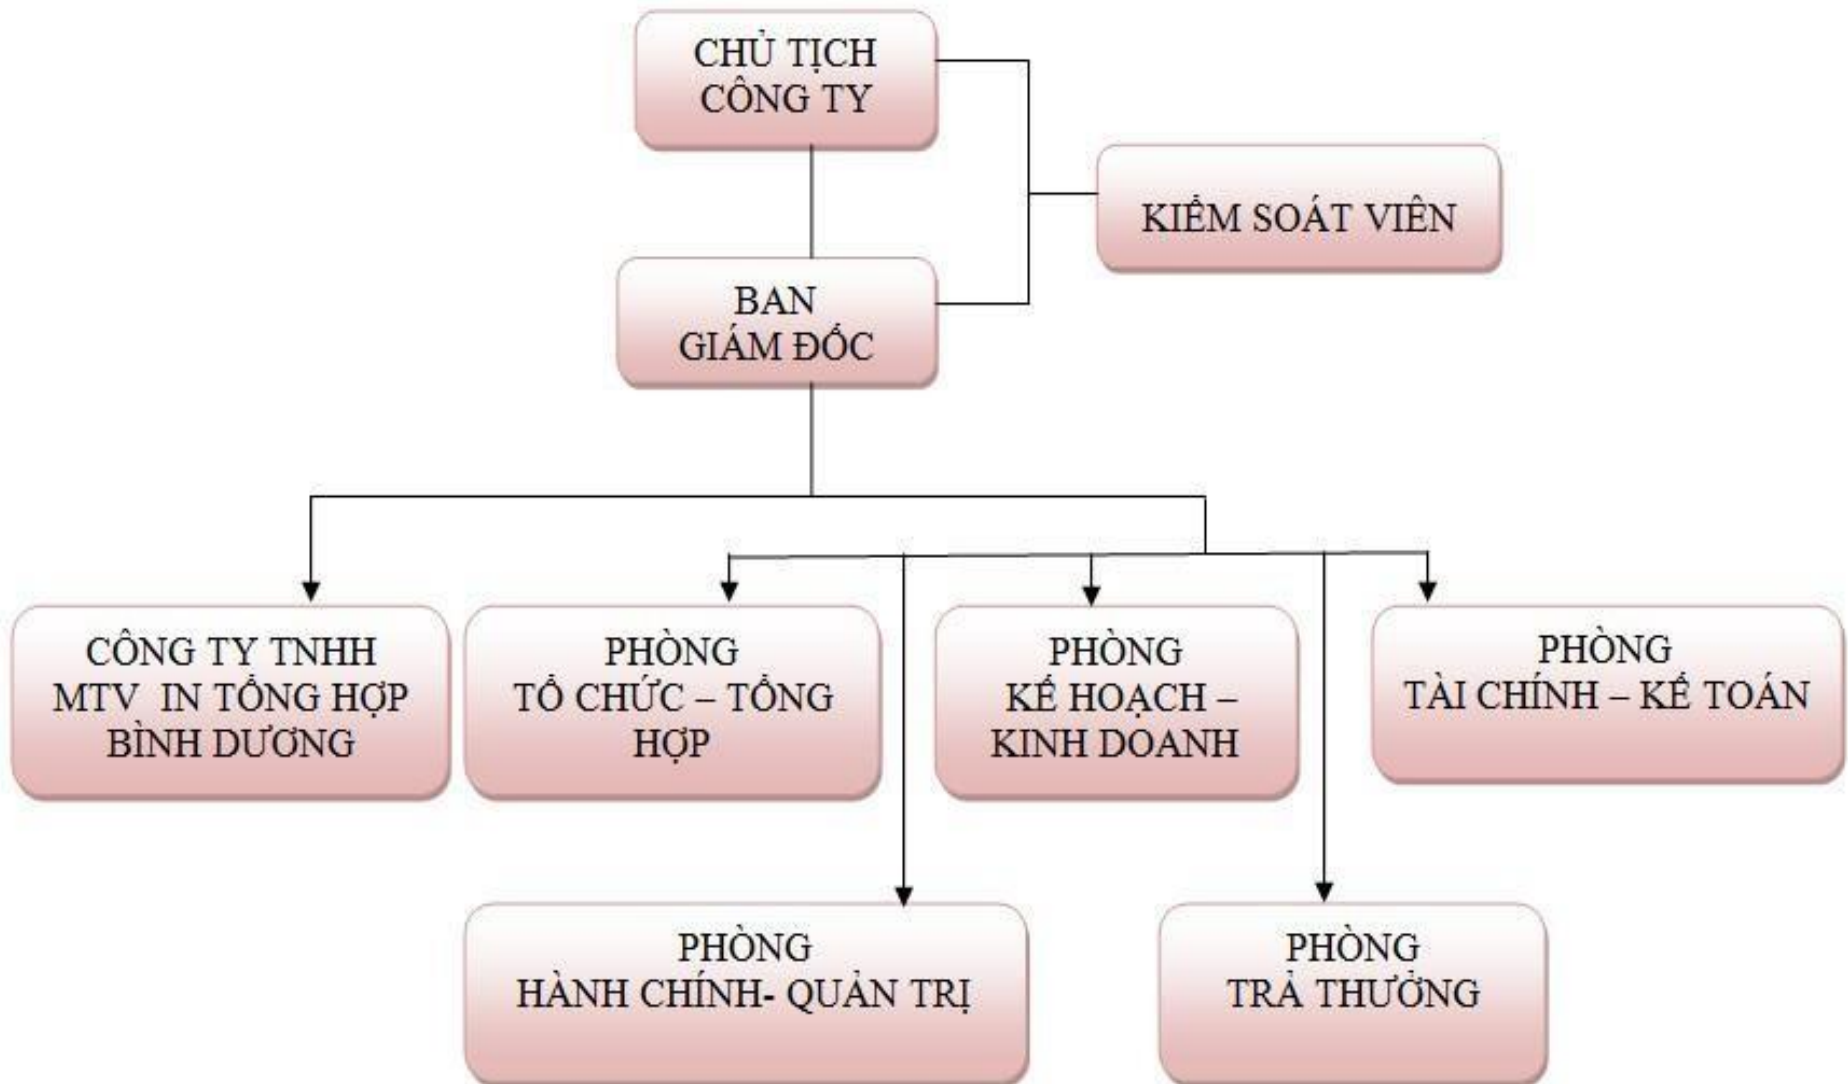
CHỦ TỊCH CÔNG TY

KIỂM SOÁT VIÊN

BAN GIÁM ĐỐC

CÔNG TY TNHH MTV IN TỔNG HỢP BÌNH DƯƠNG

PHÒNG TỔ CHỨC – TỔNG HỢP

PHÒNG KẾ HOẠCH – KINH DOANH

PHÒNG TÀI CHÍNH – KẾ TOÁN

PHÒNG HÀNH CHÍNH- QUẢN TRỊ

PHÒNG TRẢ THƯỞNG